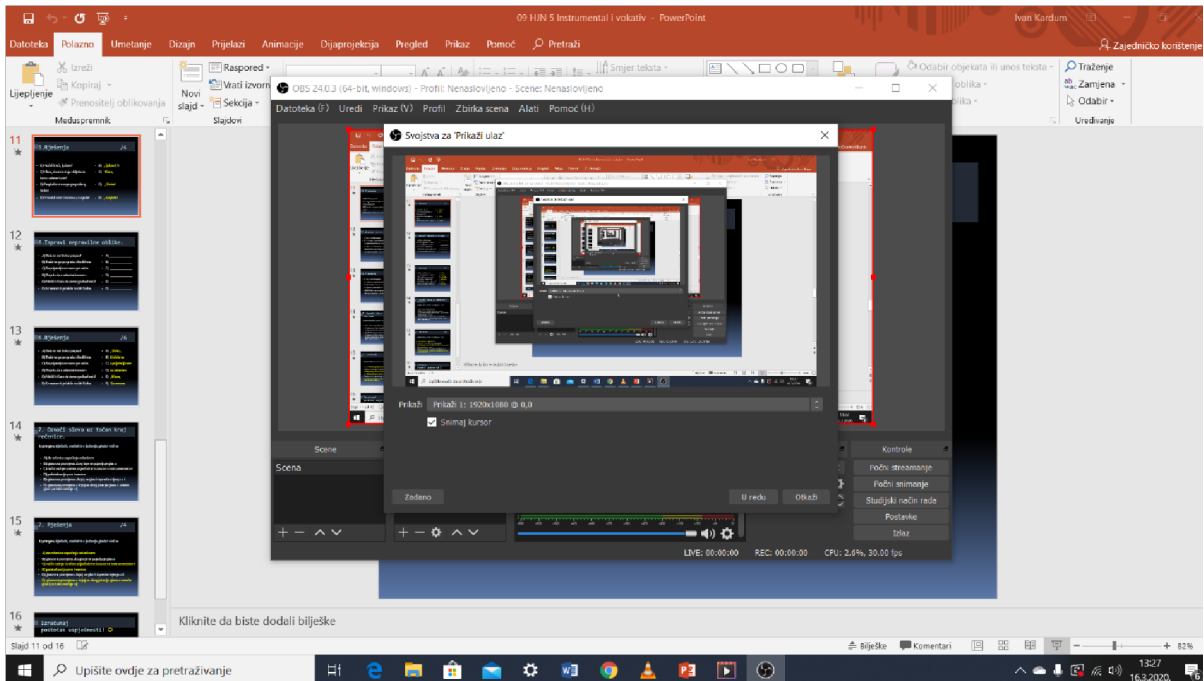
09 HJN 5 Instrumental i vokativ - PowerPoint

Ivan Kardum

Datoteka Polazno Umetanje Dizajn Prijelazi Animacije Dijaprojekcija Pregled Prikaz Pomoć Pretraži

Zajedničko korištenje

Izreži
Kopiraj
Lijepljenje
Prenositelj oblikovanja
Međuspremnik

Novi slajd
Raspored
Vrati izvorno
Sekcija
Slajdovi

Smjer teksta

Odabir objekata ili unos teksta
Traženje
Zamjena
Odabir
Uređivanje

OBS 24.0.3 (64-bit, windows) - Profil: Nenaslovljeno - Scene: Nenaslovljeno

Datoteka (F) Uredi Prikaz (V) Profil Zbirka scena Alati Pomoć (H)

Svojstva za 'Prikaži ulaz'

Prikaži Prikaži 1: 1920x1080 @ 0,0

Snimaj kursor

Zadano
U redu
Otkaži

Scene
Scena

Kontrole
Počni streamanje
Počni snimanje
Studijski način rada
Postavke
Izlaz

LIVE: 00:00:00 REC: 00:00:00 CPU: 2.6%, 30.00 fps

11
12
13
14
15
16

Kliknite da biste dodali bilješke

Slajd 11 od 16

Bilješke Komentari

82%

Upišite ovdje za pretraživanje

13:27
16.3.2020.